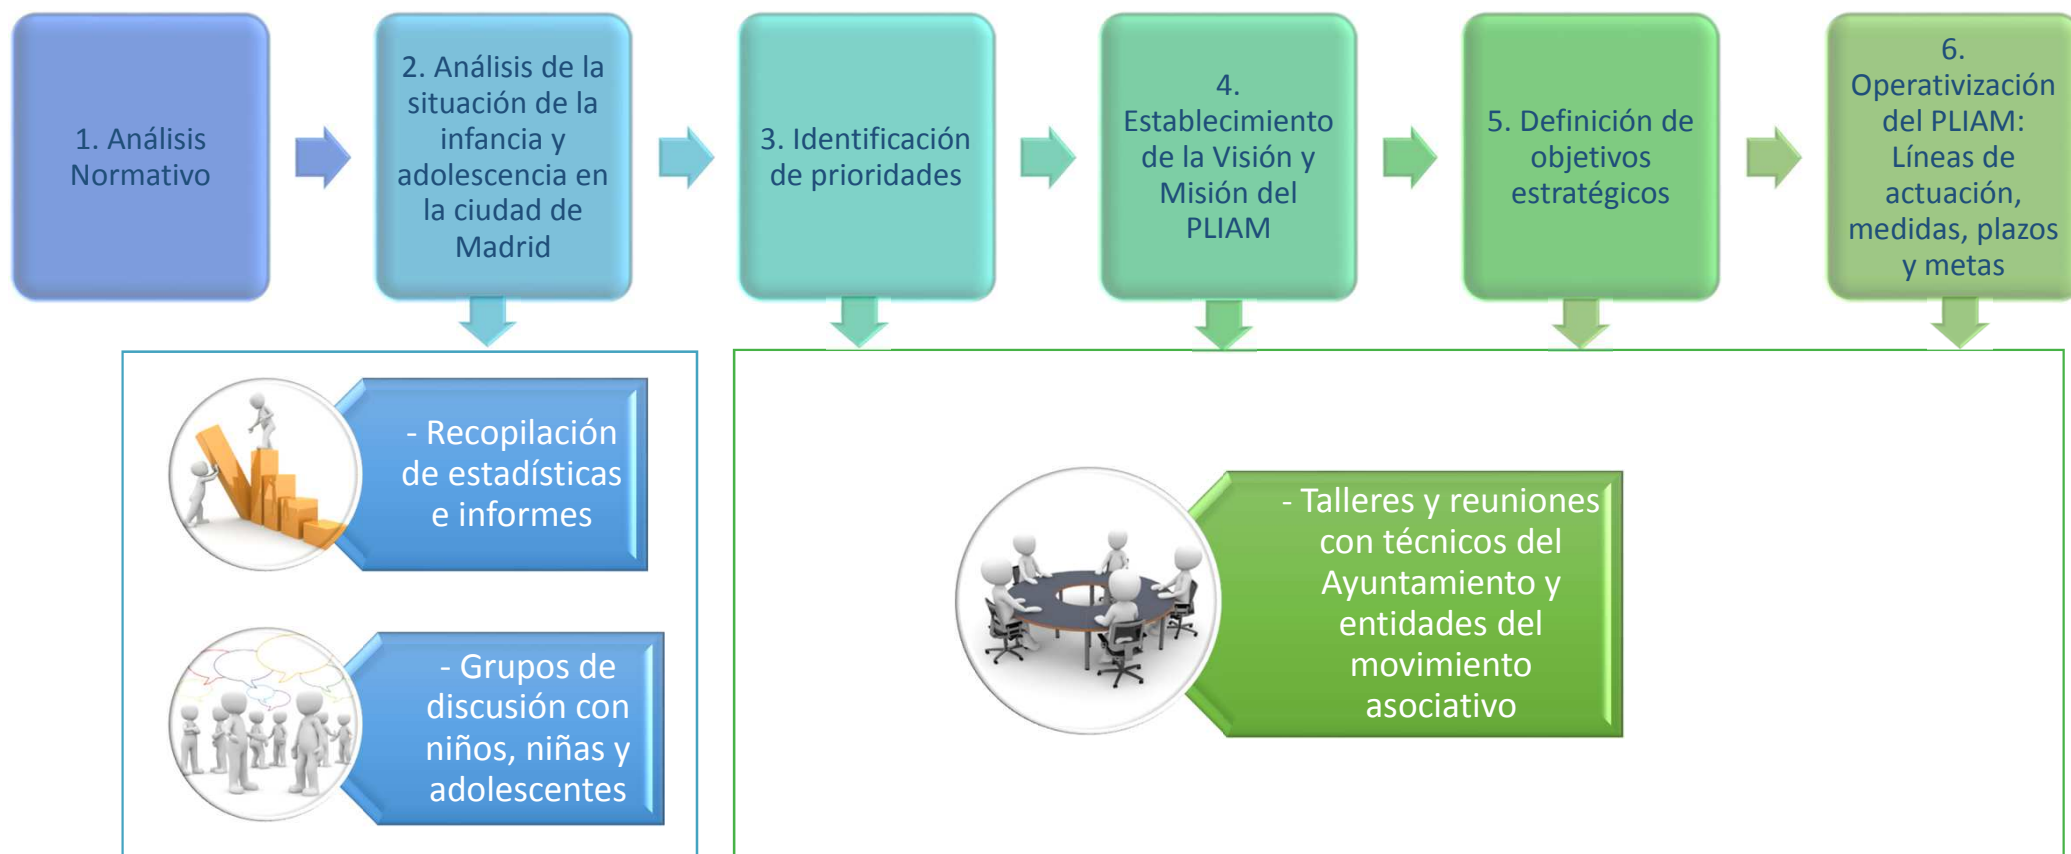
1. Análisis Normativo

2. Análisis de la situación de la infancia y adolescencia en la ciudad de Madrid

3. Identificación de prioridades

4. Establecimiento de la Visión y Misión del PLIAM

5. Definición de objetivos estratégicos

6. Operativización del PLIAM: Líneas de actuación, medidas, plazos y metas

- Recopilación de estadísticas e informes

- Grupos de discusión con niños, niñas y adolescentes

- Talleres y reuniones con técnicos del Ayuntamiento y entidades del movimiento asociativo